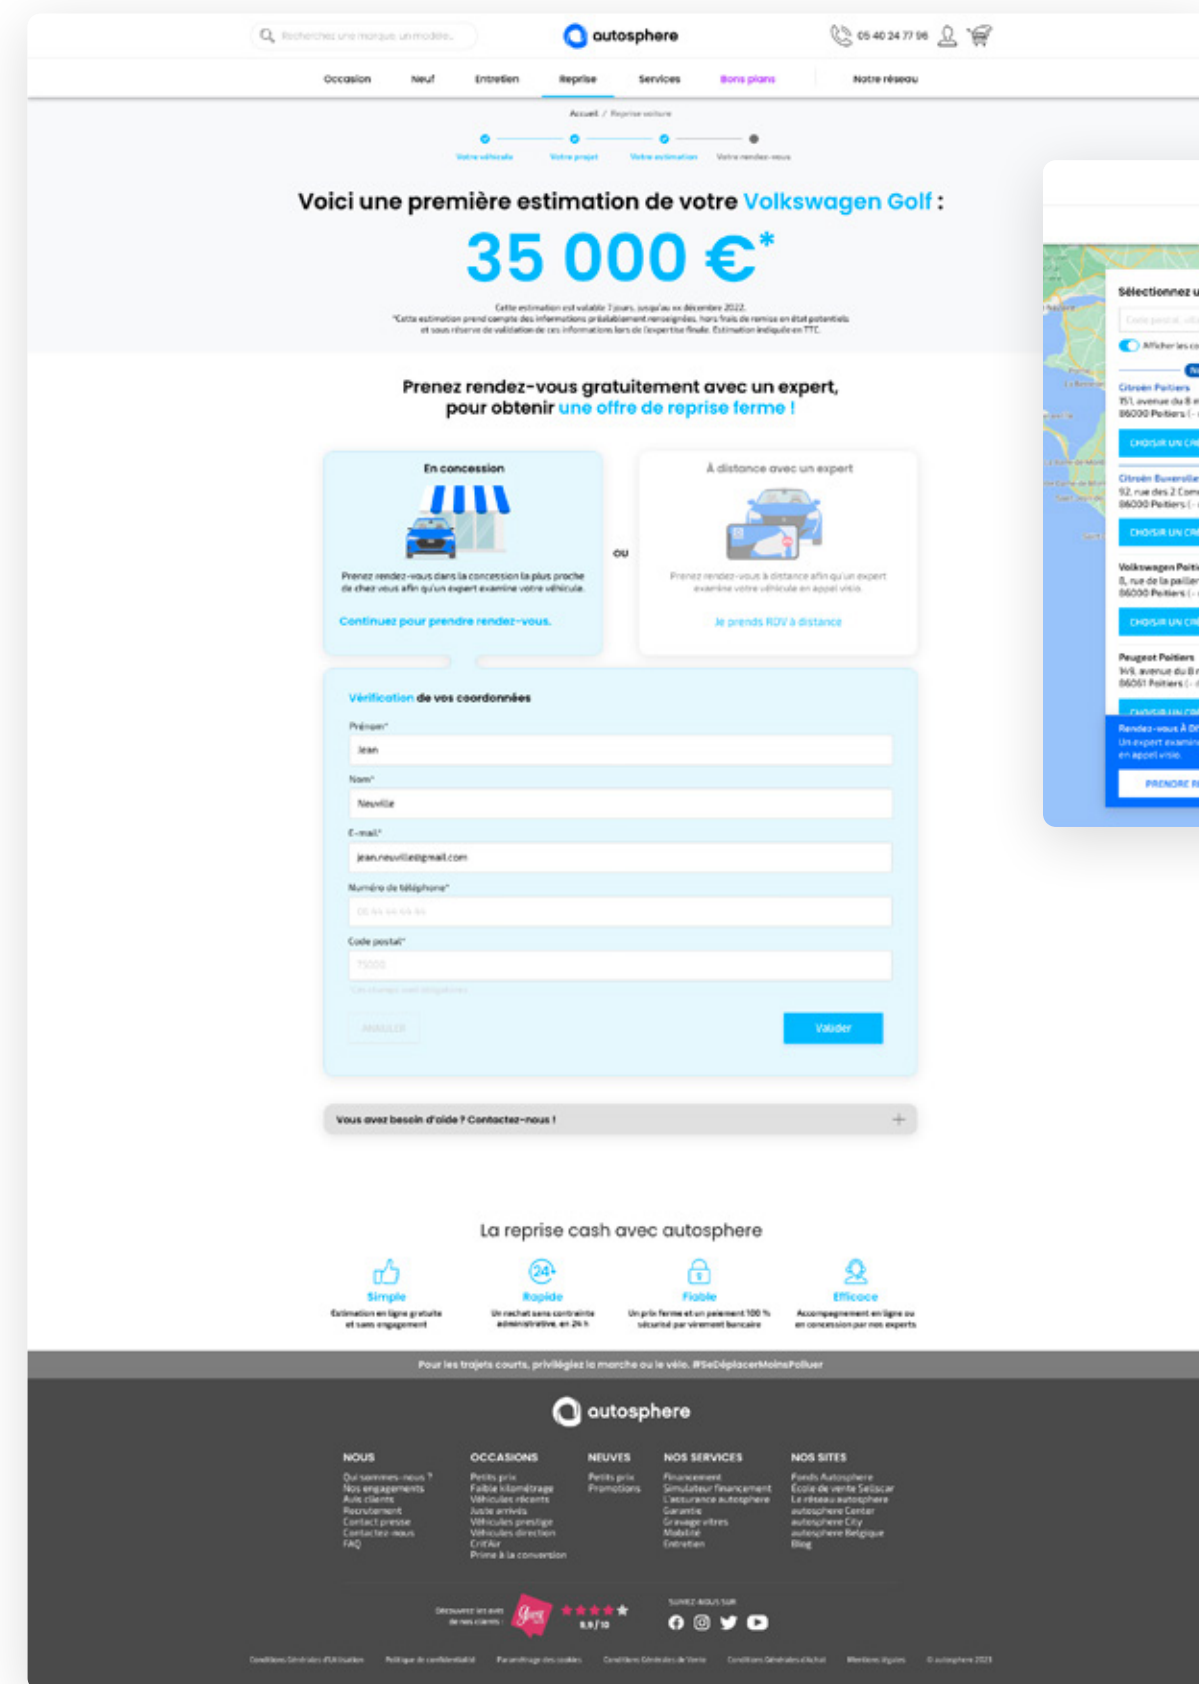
Recherchez une marque, un modèle...

autosphere

05 40 24 77 96

Occasion Neuf Entretien Reprise Services Bons plans Notre réseau

Accueil / Reprise voiture

Votre véhicule Votre projet Votre estimation Votre rendez-vous

Voici une première estimation de votre Volkswagen Golf :

35 000 €*

Cette estimation est valable 7 jours, jusqu'au xx décembre 2022.
*Cette estimation prend compte des informations préalablement renseignées, hors frais de remise en état potentiels et sous réserve de validation de ces informations lors de l'expertise finale. Estimation indiquée en TTC.

Prenez rendez-vous gratuitement avec un expert, pour obtenir une offre de reprise ferme !

En concession

Prenez rendez-vous dans la concession la plus proche de chez vous afin qu'un expert examine votre véhicule.

Continuez pour prendre rendez-vous.

ou

À distance avec un expert

Prenez rendez-vous à distance afin qu'un expert examine votre véhicule en appel vidéo.

Je prends RDV à distance

Vérification de vos coordonnées

Prénom*
Jean

Nom*
Neuville

E-mail*
jean.neuville@gmail.com

Numéro de téléphone*
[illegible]

Code postal*
75000

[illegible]

ANNULER

Valider

Vous avez besoin d'aide ? Contactez-nous !

La reprise cash avec autosphere

Simple
Estimation en ligne gratuite et sans engagement

Rapide
Un rachat sans contrainte administrative, en 24 h

Fiable
Un prix ferme et un paiement 100 % sécurisé par virement bancaire

Efficace
Accompagnement en ligne ou en concession par nos experts

Pour les trajets courts, privilégiez la marche ou le vélo. #SeDéplacerMoinsPolluer

autosphere

NOUS
Qui sommes-nous ?
Nos engagements
Avis clients
Recrutement
Contact presse
Contactez-nous
FAQ

OCCASIONS
Petits prix
Faible kilométrage
Véhicules récents
Juste arrivés
Véhicules prestige
Véhicules direction
Crit'Air
Prime à la conversion

NEUVES
Petits prix
Promotions

NOS SERVICES
Financement
Simulateur financement
L'assurance autosphere
Garantie
Gravage vitres
Mobilité
Entretien

NOS SITES
Fonds Autosphere
École de vente Sellscar
Le réseau autosphere
autosphere Center
autosphere City
autosphere Belgique
Blog

Découvrez les avis de nos clients
9,9 / 10

SUIVEZ-NOUS SUR

Conditions Générales d'Utilisation Politique de confidentialité Paramétrage des cookies Conditions Générales de Vente Conditions Générales d'Achat Mentions légales © autosphere 2023

Sélectionnez u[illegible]
Code postal, vil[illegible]
Afficher les co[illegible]
Citroën Poitiers
151, avenue du 8 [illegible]
86000 Poitiers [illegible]
CHOISIR UN CR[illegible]
Citroën Buxerolle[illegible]
92, rue des 2 Com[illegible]
86000 Poitiers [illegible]
CHOISIR UN CR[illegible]
Volkswagen Poiti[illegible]
8, rue de la paille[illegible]
86000 Poitiers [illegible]
CHOISIR UN CR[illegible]
Peugeot Poitiers
149, avenue du 8 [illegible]
86061 Poitiers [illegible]
CHOISIR UN CR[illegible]
Rendez-vous À DI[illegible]
Un expert examin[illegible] en appel vidéo.
PRENDRE R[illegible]